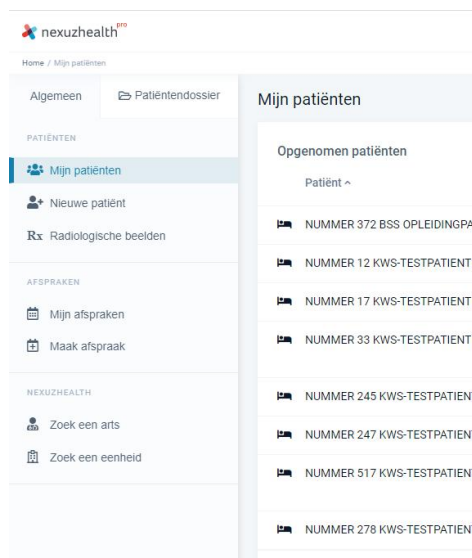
nexuzhealth pro

Home / Mijn patiënten

Algemeen

Patiëntendossier

PATIËNTEN

Mijn patiënten

Nieuwe patiënt

Rx Radiologische beelden

AFSPRAKEN

Mijn afspraken

Maak afspraak

NEXUZHEALTH

Zoek een arts

Zoek een eenheid

Mijn patiënten

Opgenomen patiënten

Patiënt ^

NUMMER 372 BSS OPLEIDINGPA

NUMMER 12 KWS-TESTPATIENT

NUMMER 17 KWS-TESTPATIENT

NUMMER 33 KWS-TESTPATIENT

NUMMER 245 KWS-TESTPATIEN

NUMMER 247 KWS-TESTPATIEN

NUMMER 517 KWS-TESTPATIEN

NUMMER 278 KWS-TESTPATIEN